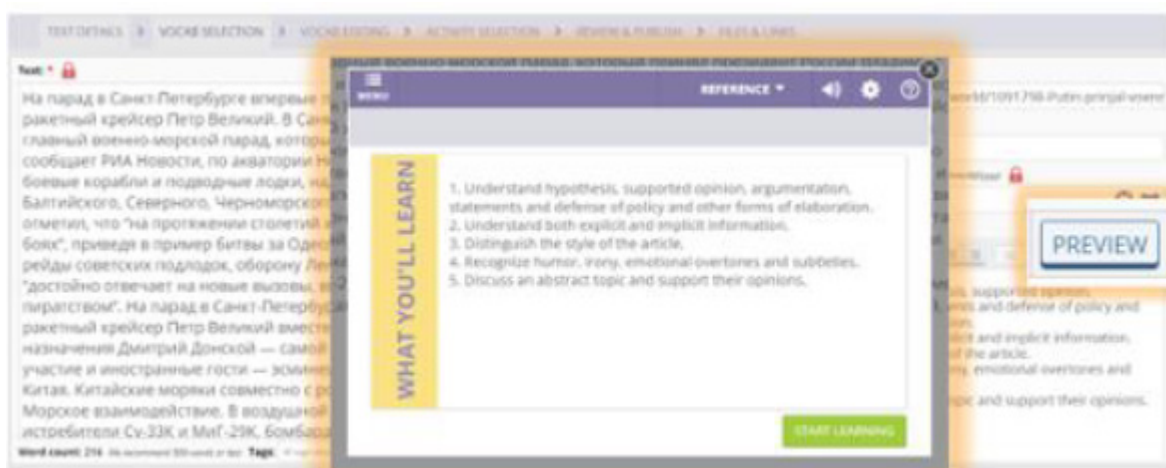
TEXT DETAILS > VOCAB SELECTION > VOCAB EDITING > ACTIVITY SELECTION > REVIEW & PUBLISH > FILES & LINKS

Text: *

На парад в Санкт-Петербурге впервые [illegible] ракетный крейсер Петр Великий. В Санк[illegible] главный военно-морской парад, которы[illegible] сообщает РИА Новости, по акватории Н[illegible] боевые корабли и подводные лодки, на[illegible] Балтийского, Северного, Черноморско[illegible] отметил, что "на протяжении столетий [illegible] боях", приведя в пример битвы за Оде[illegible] рейды советских подлодок, оборону Ле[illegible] "достойно отвечает на новые вызовы, в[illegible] пиратством". На парад в Санкт-Петербур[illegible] ракетный крейсер Петр Великий вместе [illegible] назначения Дмитрий Донской — самой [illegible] участие и иностранные гости — экипаж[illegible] Китая. Китайские моряки совместно с р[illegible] Морское взаимодействие. В воздушной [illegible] истребители Су-33К и МиГ-29К, бомбар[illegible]

Word count: 216 We recommend 300 words or less Tags:

главный военно-морской парад, который главным праздником России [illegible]

MENU

REFERENCE ▾

WHAT YOU'LL LEARN

1. Understand hypothesis, supported opinion, argumentation, statements and defense of policy and other forms of elaboration.
2. Understand both explicit and implicit information.
3. Distinguish the style of the article.
4. Recognize humor, irony, emotional overtones and subtleties.
5. Discuss an abstract topic and support their opinions.

START LEARNING

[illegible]world/1091798-Putin-prinjal-voenn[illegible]

PREVIEW

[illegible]is, supported opinion, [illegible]ents and defense of policy and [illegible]

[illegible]cit and implicit information. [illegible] of the article. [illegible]ny, emotional overtones and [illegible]

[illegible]pic and support their opinions.